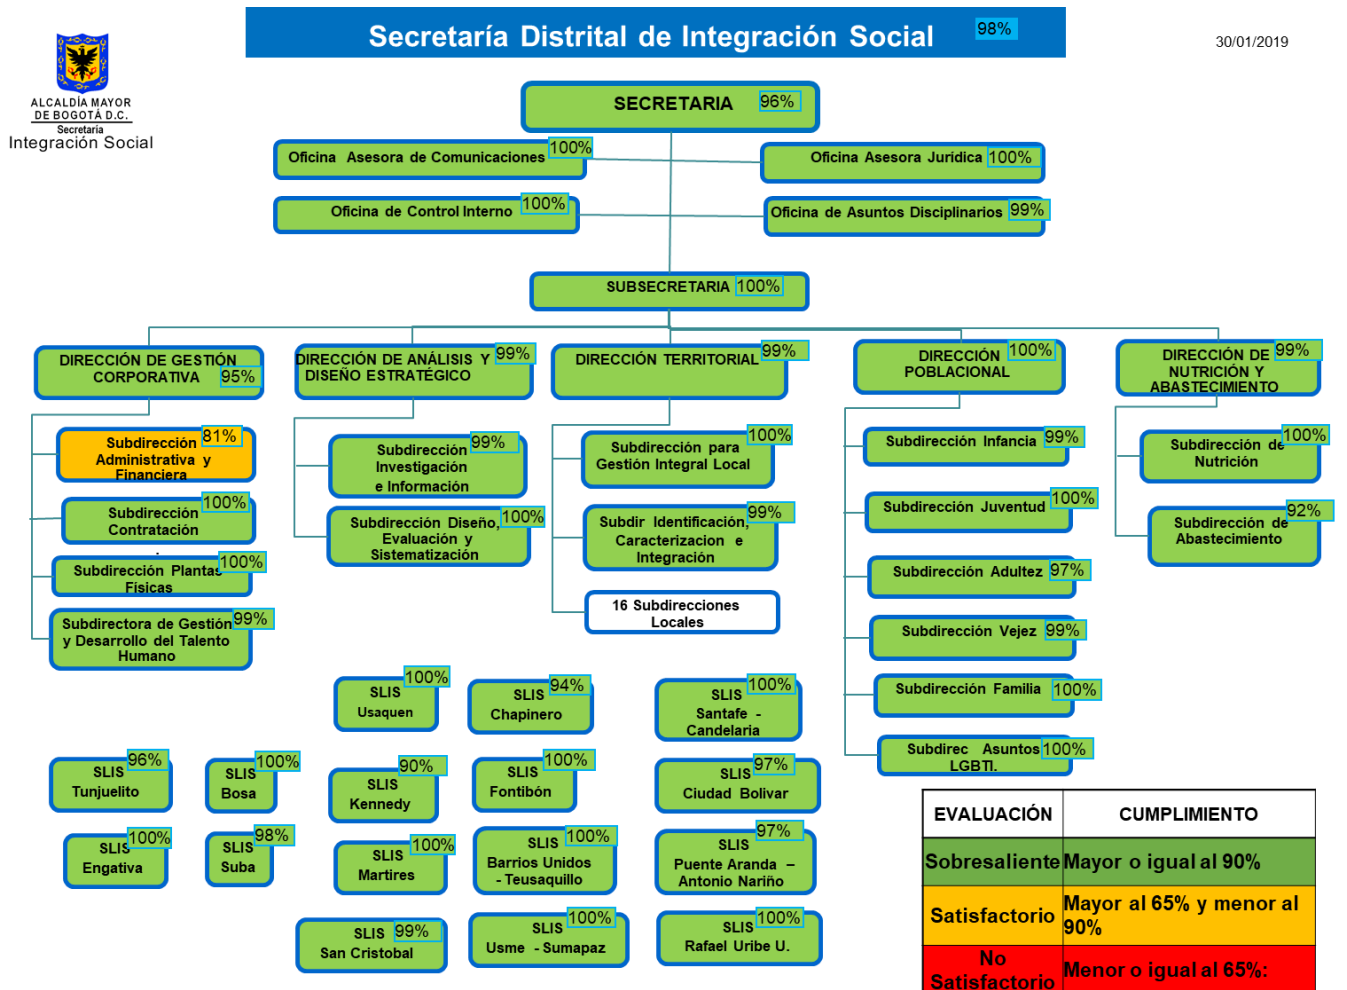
ALCALDÍA MAYOR DE BOGOTÁ D.C.
Secretaría
Integración Social

Secretaría Distrital de Integración Social 98%

30/01/2019

SECRETARIA 96%

Oficina Asesora de Comunicaciones 100%
Oficina Asesora Jurídica 100%
Oficina de Control Interno 100%
Oficina de Asuntos Disciplinarios 99%

SUBSECRETARIA 100%

DIRECCIÓN DE GESTIÓN CORPORATIVA 95%
DIRECCIÓN DE ANÁLISIS Y DISEÑO ESTRATÉGICO 99%
DIRECCIÓN TERRITORIAL 99%
DIRECCIÓN POBLACIONAL 100%
DIRECCIÓN DE NUTRICIÓN Y ABASTECIMIENTO 99%

Subdirección Administrativa y Financiera 81%
Subdirección Contratación 100%
Subdirección Plantas Físicas 100%
Subdirectora de Gestión y Desarrollo del Talento Humano 99%

Subdirección Investigación e Información 99%
Subdirección Diseño, Evaluación y Sistematización 100%

Subdirección para Gestión Integral Local 100%
Subdir Identificación, Caracterización e Integración 99%
16 Subdirecciones Locales

Subdirección Infancia 99%
Subdirección Juventud 100%
Subdirección Adultez 97%
Subdirección Vejez 99%
Subdirección Familia 100%
Subdirec Asuntos LGBTI. 100%

Subdirección de Nutrición 100%
Subdirección de Abastecimiento 92%

SLIS Usaquen 100%
SLIS Chapinero 94%
SLIS Santafe - Candelaria 100%
SLIS Tunjuelito 96%
SLIS Bosa 100%
SLIS Kennedy 90%
SLIS Fontibón 100%
SLIS Ciudad Bolivar 97%
SLIS Engativa 100%
SLIS Suba 98%
SLIS Martires 100%
SLIS Barrios Unidos - Teusaquillo 100%
SLIS Puente Aranda – Antonio Nariño 97%
SLIS San Cristobal 99%
SLIS Usme - Sumapaz 100%
SLIS Rafael Uribe U. 100%

| EVALUACIÓN | CUMPLIMIENTO |
|---|---|
| Sobresaliente | Mayor o igual al 90% |
| Satisfactorio | Mayor al 65% y menor al 90% |
| No Satisfactorio | Menor o igual al 65%: |